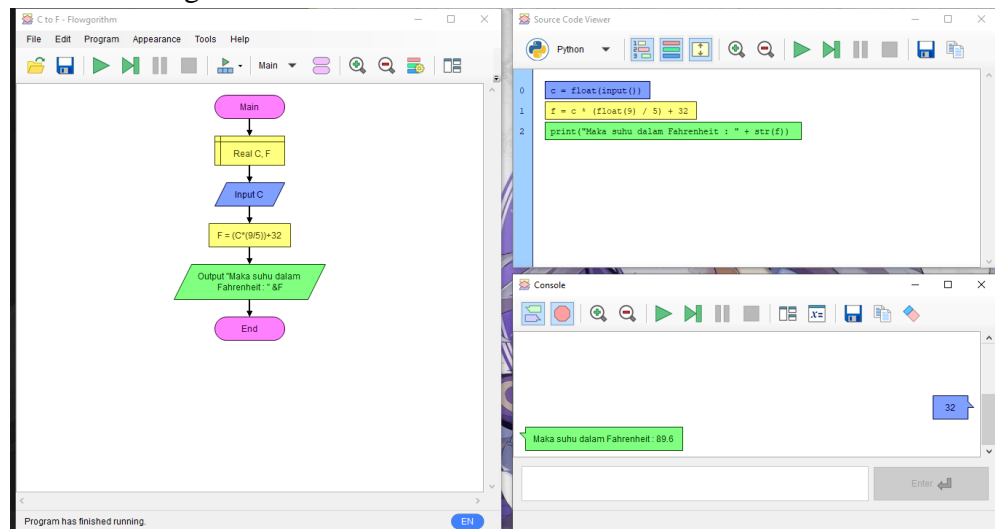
C to F - Flowgorithm

File Edit Program Appearance Tools Help

Main

Main

Real C, F

Input C

F = (C*(9/5))+32

Output "Maka suhu dalam Fahrenheit : " &F

End

Program has finished running.

EN

Source Code Viewer

Python

0 c = float(input())
1 f = c * (float(9) / 5) + 32
2 print("Maka suhu dalam Fahrenheit : " + str(f))

Console

32

Maka suhu dalam Fahrenheit : 89.6

Enter